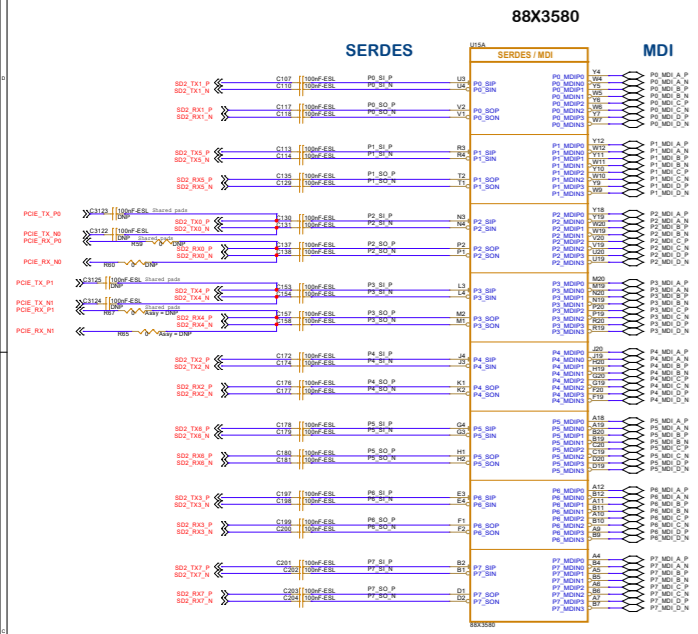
88X3580

SERDES

MDI

U15A

SERDES / MDI

SD2_TX1_P
SD2_TX1_N
C107
C110
100nF-ESL
100nF-ESL
P0_SI_P
P0_SI_N
U3
U4
P0_SIP
P0_SIN

SD2_RX1_P
SD2_RX1_N
C117
C118
100nF-ESL
100nF-ESL
P0_SO_P
P0_SO_N
V2
V1
P0_SOP
P0_SON

SD2_TX5_P
SD2_TX5_N
C113
C114
100nF-ESL
100nF-ESL
P1_SI_P
P1_SI_N
R3
R4
P1_SIP
P1_SIN

SD2_RX5_P
SD2_RX5_N
C135
C129
100nF-ESL
100nF-ESL
P1_SO_P
P1_SO_N
T2
T1
P1_SOP
P1_SON

PCIE_TX_P0
PCIE_TX_N0
PCIE_RX_P0
PCIE_RX_N0
C3123
100nF-ESL
DNP
Shared pads
C3122
100nF-ESL
DNP
Shared pads
R59
DNP
R60
DNP
SD2_TX0_P
SD2_TX0_N
C130
C131
100nF-ESL
100nF-ESL
P2_SI_P
P2_SI_N
N3
N4
P2_SIP
P2_SIN

SD2_RX0_P
SD2_RX0_N
C137
C138
100nF-ESL
100nF-ESL
P2_SO_P
P2_SO_N
P2
P1
P2_SOP
P2_SON

PCIE_TX_P1
PCIE_TX_N1
PCIE_RX_P1
PCIE_RX_N1
C3125
100nF-ESL
DNP
Shared pads
C3124
100nF-ESL
DNP
Shared pads
R67
Assy = DNP
R65
Assy = DNP
SD2_TX4_P
SD2_TX4_N
C153
C154
100nF-ESL
100nF-ESL
P3_SI_P
P3_SI_N
L3
L4
P3_SIP
P3_SIN

SD2_RX4_P
SD2_RX4_N
C157
C158
100nF-ESL
100nF-ESL
P3_SO_P
P3_SO_N
M2
M1
P3_SOP
P3_SON

SD2_TX2_P
SD2_TX2_N
C172
C174
100nF-ESL
100nF-ESL
P4_SI_P
P4_SI_N
J4
J3
P4_SIP
P4_SIN

SD2_RX2_P
SD2_RX2_N
C176
C177
100nF-ESL
100nF-ESL
P4_SO_P
P4_SO_N
K1
K2
P4_SOP
P4_SON

SD2_TX6_P
SD2_TX6_N
C178
C179
100nF-ESL
100nF-ESL
P5_SI_P
P5_SI_N
G4
G3
P5_SIP
P5_SIN

SD2_RX6_P
SD2_RX6_N
C180
C181
100nF-ESL
100nF-ESL
P5_SO_P
P5_SO_N
H1
H2
P5_SOP
P5_SON

SD2_TX3_P
SD2_TX3_N
C197
C198
100nF-ESL
100nF-ESL
P6_SI_P
P6_SI_N
E3
E4
P6_SIP
P6_SIN

SD2_RX3_P
SD2_RX3_N
C199
C200
100nF-ESL
100nF-ESL
P6_SO_P
P6_SO_N
F1
F2
P6_SOP
P6_SON

SD2_TX7_P
SD2_TX7_N
C201
C202
100nF-ESL
100nF-ESL
P7_SI_P
P7_SI_N
B2
B1
P7_SIP
P7_SIN

SD2_RX7_P
SD2_RX7_N
C203
C204
100nF-ESL
100nF-ESL
P7_SO_P
P7_SO_N
D1
D2
P7_SOP
P7_SON

P0_MDIP0 Y4 P0_MDI_A_P
P0_MDIN0 W4 P0_MDI_A_N
P0_MDIP1 Y5 P0_MDI_B_P
P0_MDIN1 W5 P0_MDI_B_N
P0_MDIP2 Y6 P0_MDI_C_P
P0_MDIN2 W6 P0_MDI_C_N
P0_MDIP3 Y7 P0_MDI_D_P
P0_MDIN3 W7 P0_MDI_D_N

P1_MDIP0 Y12 P1_MDI_A_P
P1_MDIN0 W12 P1_MDI_A_N
P1_MDIP1 Y11 P1_MDI_B_P
P1_MDIN1 W11 P1_MDI_B_N
P1_MDIP2 Y10 P1_MDI_C_P
P1_MDIN2 W10 P1_MDI_C_N
P1_MDIP3 Y9 P1_MDI_D_P
P1_MDIN3 W9 P1_MDI_D_N

P2_MDIP0 Y18 P2_MDI_A_P
P2_MDIN0 Y19 P2_MDI_A_N
P2_MDIP1 W20 P2_MDI_B_P
P2_MDIN1 W19 P2_MDI_B_N
P2_MDIP2 V20 P2_MDI_C_P
P2_MDIN2 V19 P2_MDI_C_N
P2_MDIP3 U20 P2_MDI_D_P
P2_MDIN3 U19 P2_MDI_D_N

P3_MDIP0 M20 P3_MDI_A_P
P3_MDIN0 M19 P3_MDI_A_N
P3_MDIP1 N20 P3_MDI_B_P
P3_MDIN1 N19 P3_MDI_B_N
P3_MDIP2 P20 P3_MDI_C_P
P3_MDIN2 P19 P3_MDI_C_N
P3_MDIP3 R20 P3_MDI_D_P
P3_MDIN3 R19 P3_MDI_D_N

P4_MDIP0 J20 P4_MDI_A_P
P4_MDIN0 J19 P4_MDI_A_N
P4_MDIP1 H20 P4_MDI_B_P
P4_MDIN1 H19 P4_MDI_B_N
P4_MDIP2 G20 P4_MDI_C_P
P4_MDIN2 G19 P4_MDI_C_N
P4_MDIP3 F20 P4_MDI_D_P
P4_MDIN3 F19 P4_MDI_D_N

P5_MDIP0 A18 P5_MDI_A_P
P5_MDIN0 A19 P5_MDI_A_N
P5_MDIP1 B20 P5_MDI_B_P
P5_MDIN1 B19 P5_MDI_B_N
P5_MDIP2 C20 P5_MDI_C_P
P5_MDIN2 C19 P5_MDI_C_N
P5_MDIP3 D20 P5_MDI_D_P
P5_MDIN3 D19 P5_MDI_D_N

P6_MDIP0 A12 P6_MDI_A_P
P6_MDIN0 B12 P6_MDI_A_N
P6_MDIP1 A11 P6_MDI_B_P
P6_MDIN1 B11 P6_MDI_B_N
P6_MDIP2 A10 P6_MDI_C_P
P6_MDIN2 B10 P6_MDI_C_N
P6_MDIP3 A9 P6_MDI_D_P
P6_MDIN3 B9 P6_MDI_D_N

P7_MDIP0 A4 P7_MDI_A_P
P7_MDIN0 B4 P7_MDI_A_N
P7_MDIP1 A5 P7_MDI_B_P
P7_MDIN1 B5 P7_MDI_B_N
P7_MDIP2 A6 P7_MDI_C_P
P7_MDIN2 B6 P7_MDI_C_N
P7_MDIP3 A7 P7_MDI_D_P
P7_MDIN3 B7 P7_MDI_D_N

88X3580